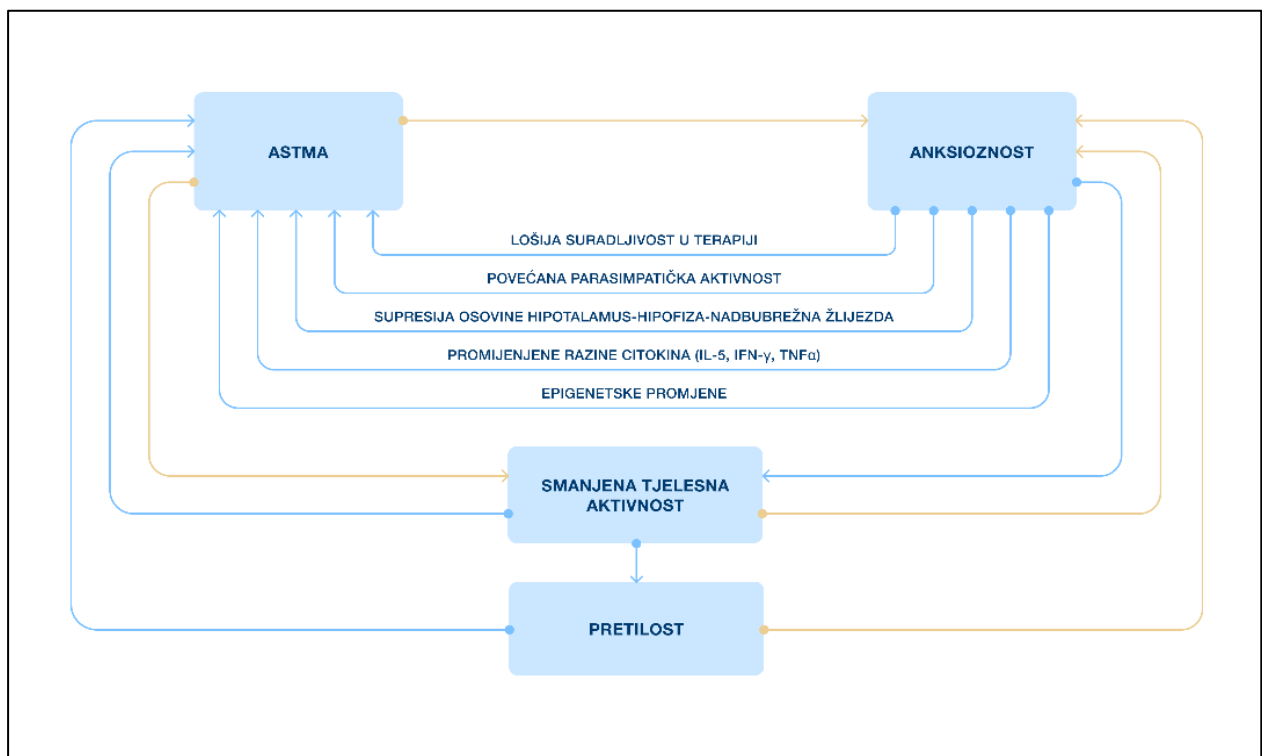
ASTMA

ANKSIOZNOST

LOŠIJA SURADLJIVOST U TERAPIJI

POVEĆANA PARASIMPATIČKA AKTIVNOST

SUPRESIJA OSOVINE HIPOTALAMUS-HIPOFIZA-NADBUBREŽNA ŽLIJEZDA

PROMIJENJENE RAZINE CITOKINA (IL-5, IFN-γ, TNFα)

EPIGENETSKE PROMJENE

SMANJENA TJELESNA AKTIVNOST

PRETILOST